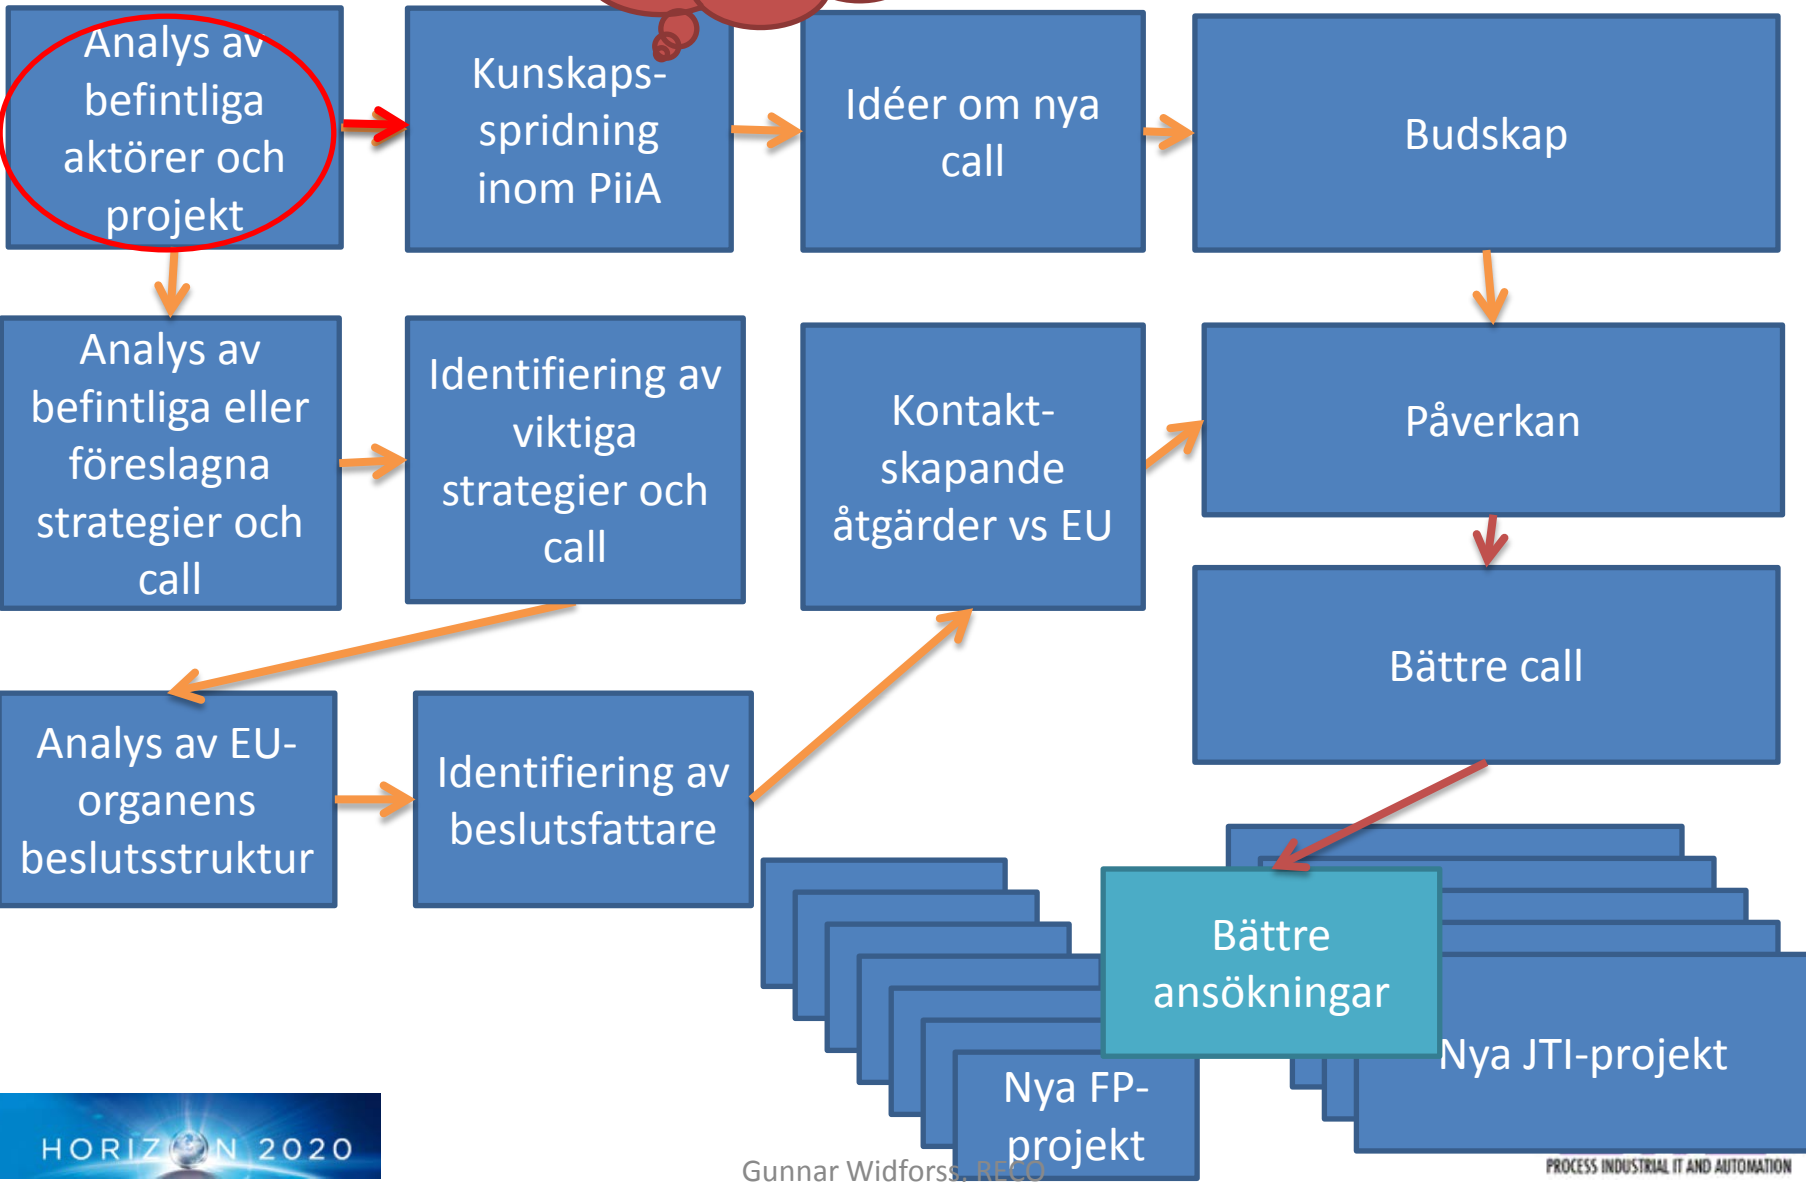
Analys av befintliga aktörer och projekt

Kunskapsspridning inom PiiA

Idéer om nya call

Budskap

Analys av befintliga eller föreslagna strategier och call

Identifiering av viktiga strategier och call

Kontaktskapande åtgärder vs EU

Påverkan

Bättre call

Analys av EU-organens beslutsstruktur

Identifiering av beslutsfattare

Bättre ansökningar

Nya JTI-projekt

Nya FP-projekt

HORIZON 2020

Gunnar Widforss, RECO

PROCESS INDUSTRIAL IT AND AUTOMATION